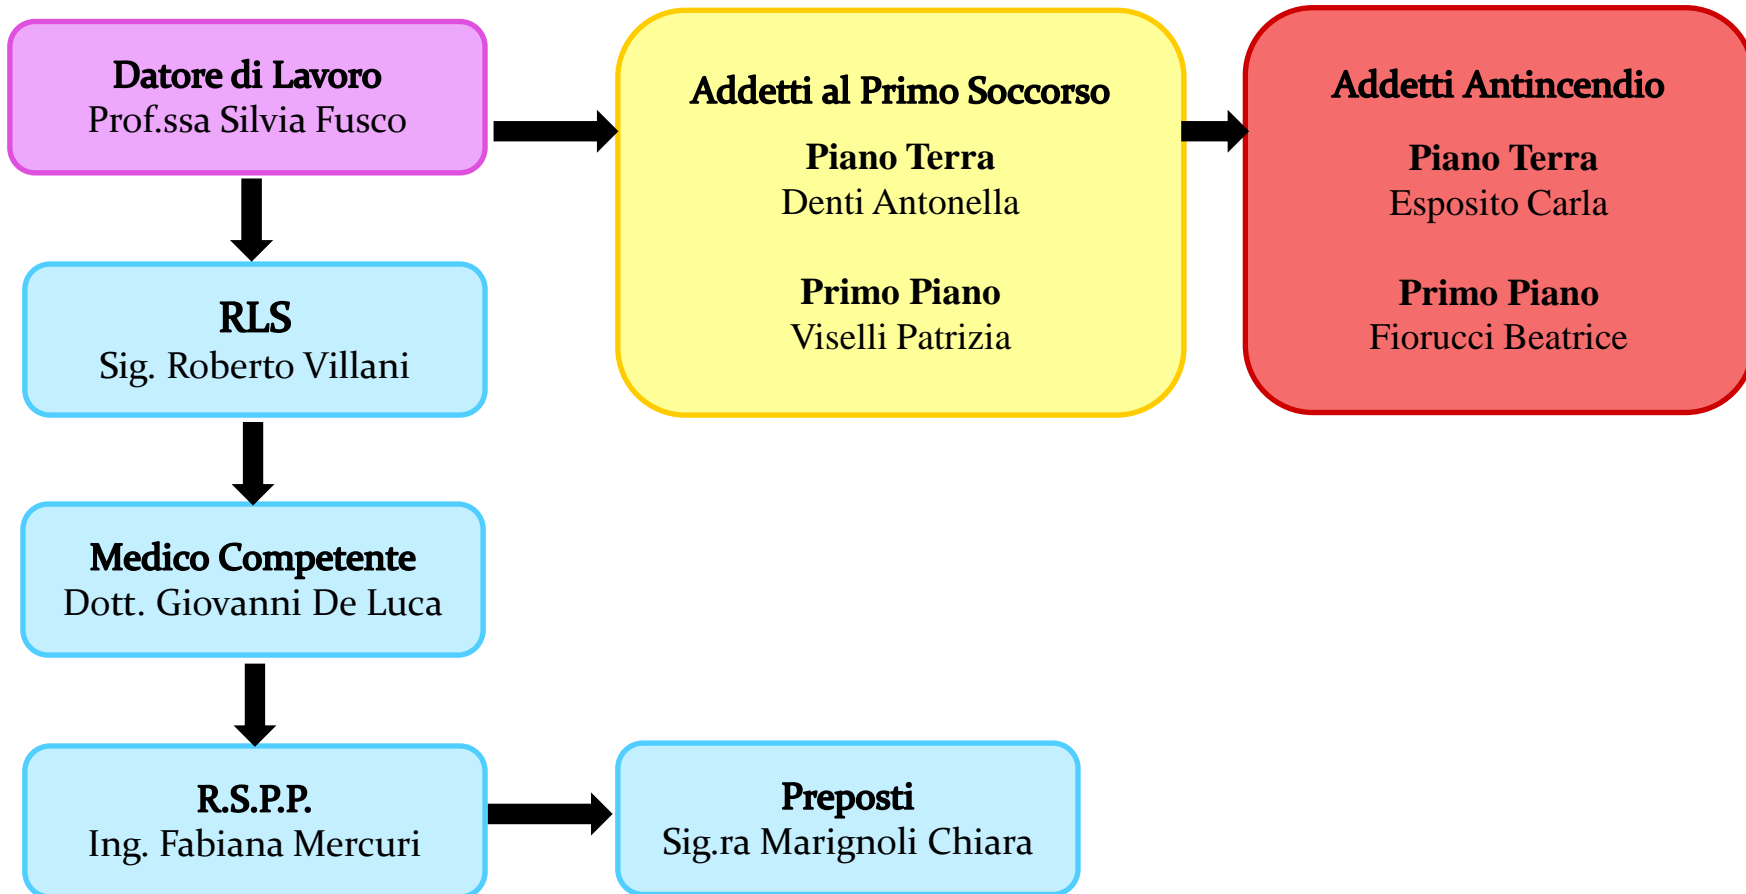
Datore di Lavoro
Prof.ssa Silvia Fusco

Addetti al Primo Soccorso

Piano Terra
Denti Antonella

Primo Piano
Viselli Patrizia

Addetti Antincendio

Piano Terra
Esposito Carla

Primo Piano
Fiorucci Beatrice

RLS
Sig. Roberto Villani

Medico Competente
Dott. Giovanni De Luca

R.S.P.P.
Ing. Fabiana Mercuri

Preposti
Sig.ra Marignoli Chiara